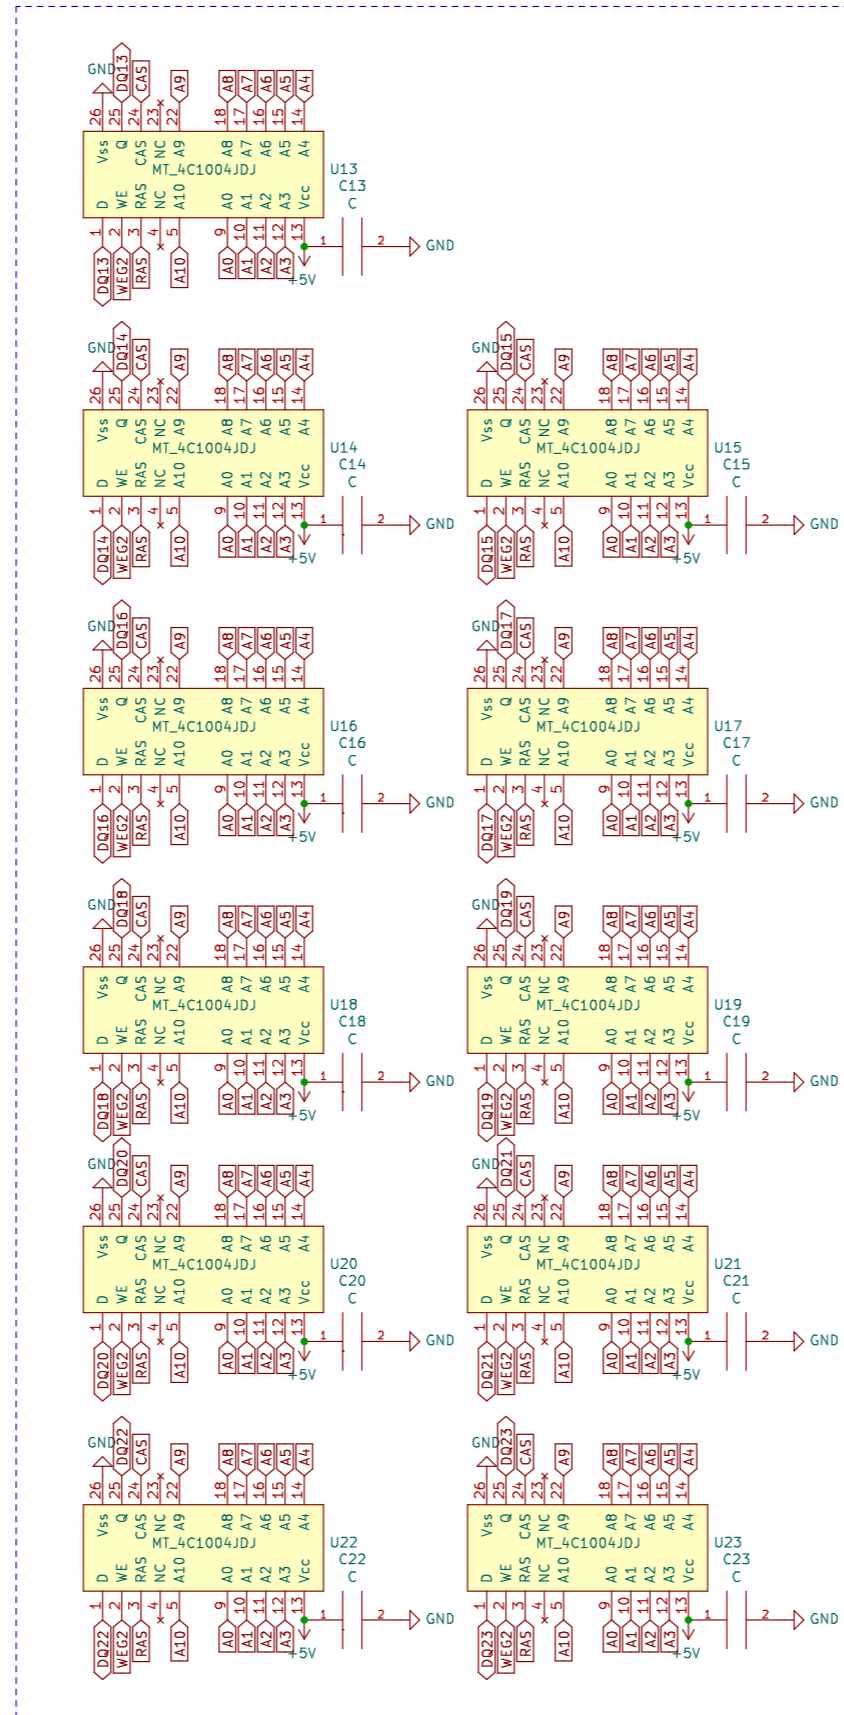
GND DQ13 CAS A9 A8 A7 A6 A5 A4
26 25 24 23 22 18 17 16 15 14
Vss Q CAS NC A9 A8 A7 A6 A5 A4
MT_4C1004JDJ
D WE RAS NC A10 A0 A1 A2 A3 Vcc
1 2 3 4 5 9 10 11 12 13
DQ13 WEG2 RAS A10 A0 A1 A2 A3
U13
C13
C
1 2 GND
+5V

GND DQ14 CAS A9 A8 A7 A6 A5 A4
26 25 24 23 22 18 17 16 15 14
Vss Q CAS NC A9 A8 A7 A6 A5 A4
MT_4C1004JDJ
D WE RAS NC A10 A0 A1 A2 A3 Vcc
1 2 3 4 5 9 10 11 12 13
DQ14 WEG2 RAS A10 A0 A1 A2 A3
U14
C14
C
1 2 GND
+5V

GND DQ15 CAS A9 A8 A7 A6 A5 A4
26 25 24 23 22 18 17 16 15 14
Vss Q CAS NC A9 A8 A7 A6 A5 A4
MT_4C1004JDJ
D WE RAS NC A10 A0 A1 A2 A3 Vcc
1 2 3 4 5 9 10 11 12 13
DQ15 WEG2 RAS A10 A0 A1 A2 A3
U15
C15
C
1 2 GND
+5V

GND DQ16 CAS A9 A8 A7 A6 A5 A4
26 25 24 23 22 18 17 16 15 14
Vss Q CAS NC A9 A8 A7 A6 A5 A4
MT_4C1004JDJ
D WE RAS NC A10 A0 A1 A2 A3 Vcc
1 2 3 4 5 9 10 11 12 13
DQ16 WEG2 RAS A10 A0 A1 A2 A3
U16
C16
C
1 2 GND
+5V

GND DQ17 CAS A9 A8 A7 A6 A5 A4
26 25 24 23 22 18 17 16 15 14
Vss Q CAS NC A9 A8 A7 A6 A5 A4
MT_4C1004JDJ
D WE RAS NC A10 A0 A1 A2 A3 Vcc
1 2 3 4 5 9 10 11 12 13
DQ17 WEG2 RAS A10 A0 A1 A2 A3
U17
C17
C
1 2 GND
+5V

GND DQ18 CAS A9 A8 A7 A6 A5 A4
26 25 24 23 22 18 17 16 15 14
Vss Q CAS NC A9 A8 A7 A6 A5 A4
MT_4C1004JDJ
D WE RAS NC A10 A0 A1 A2 A3 Vcc
1 2 3 4 5 9 10 11 12 13
DQ18 WEG2 RAS A10 A0 A1 A2 A3
U18
C18
C
1 2 GND
+5V

GND DQ19 CAS A9 A8 A7 A6 A5 A4
26 25 24 23 22 18 17 16 15 14
Vss Q CAS NC A9 A8 A7 A6 A5 A4
MT_4C1004JDJ
D WE RAS NC A10 A0 A1 A2 A3 Vcc
1 2 3 4 5 9 10 11 12 13
DQ19 WEG2 RAS A10 A0 A1 A2 A3
U19
C19
C
1 2 GND
+5V

GND DQ20 CAS A9 A8 A7 A6 A5 A4
26 25 24 23 22 18 17 16 15 14
Vss Q CAS NC A9 A8 A7 A6 A5 A4
MT_4C1004JDJ
D WE RAS NC A10 A0 A1 A2 A3 Vcc
1 2 3 4 5 9 10 11 12 13
DQ20 WEG2 RAS A10 A0 A1 A2 A3
U20
C20
C
1 2 GND
+5V

GND DQ21 CAS A9 A8 A7 A6 A5 A4
26 25 24 23 22 18 17 16 15 14
Vss Q CAS NC A9 A8 A7 A6 A5 A4
MT_4C1004JDJ
D WE RAS NC A10 A0 A1 A2 A3 Vcc
1 2 3 4 5 9 10 11 12 13
DQ21 WEG2 RAS A10 A0 A1 A2 A3
U21
C21
C
1 2 GND
+5V

GND DQ22 CAS A9 A8 A7 A6 A5 A4
26 25 24 23 22 18 17 16 15 14
Vss Q CAS NC A9 A8 A7 A6 A5 A4
MT_4C1004JDJ
D WE RAS NC A10 A0 A1 A2 A3 Vcc
1 2 3 4 5 9 10 11 12 13
DQ22 WEG2 RAS A10 A0 A1 A2 A3
U22
C22
C
1 2 GND
+5V

GND DQ23 CAS A9 A8 A7 A6 A5 A4
26 25 24 23 22 18 17 16 15 14
Vss Q CAS NC A9 A8 A7 A6 A5 A4
MT_4C1004JDJ
D WE RAS NC A10 A0 A1 A2 A3 Vcc
1 2 3 4 5 9 10 11 12 13
DQ23 WEG2 RAS A10 A0 A1 A2 A3
U23
C23
C
1 2 GND
+5V